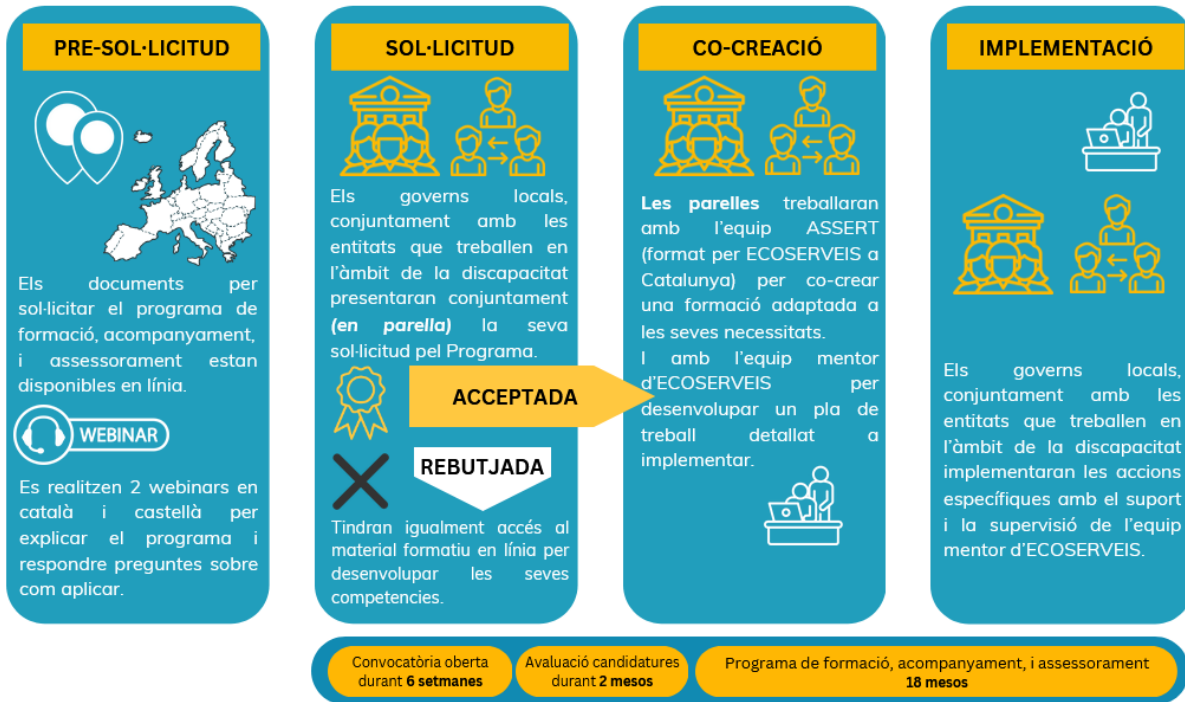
PRE-SOL·LICITUD

Els documents per sol·licitar el programa de formació, acompanyament, i assessorament estan disponibles en línia.

WEBINAR

Es realitzen 2 webinars en català i castellà per explicar el programa i respondre preguntes sobre com aplicar.

SOL·LICITUD

Els governs locals, conjuntament amb les entitats que treballen en l'àmbit de la discapacitat presentaran conjuntament ***(en parella)*** la seva sol·licitud pel Programa.

ACCEPTADA

REBUTJADA

Tindran igualment accés al material formatiu en línia per desenvolupar les seves competencies.

CO-CREACIÓ

**Les parelles** treballaran amb l'equip ASSERT (format per ECOSERVEIS a Catalunya) per co-crear una formació adaptada a les seves necessitats.
I amb l'equip mentor d'ECOSERVEIS per desenvolupar un pla de treball detallat a implementar.

IMPLEMENTACIÓ

Els governs locals, conjuntament amb les entitats que treballen en l'àmbit de la discapacitat implementaran les accions específiques amb el suport i la supervisió de l'equip mentor d'ECOSERVEIS.

Convocatòria oberta durant **6 setmanes**

Avaluació candidatures durant **2 mesos**

Programa de formació, acompanyament, i assessorament **18 mesos**